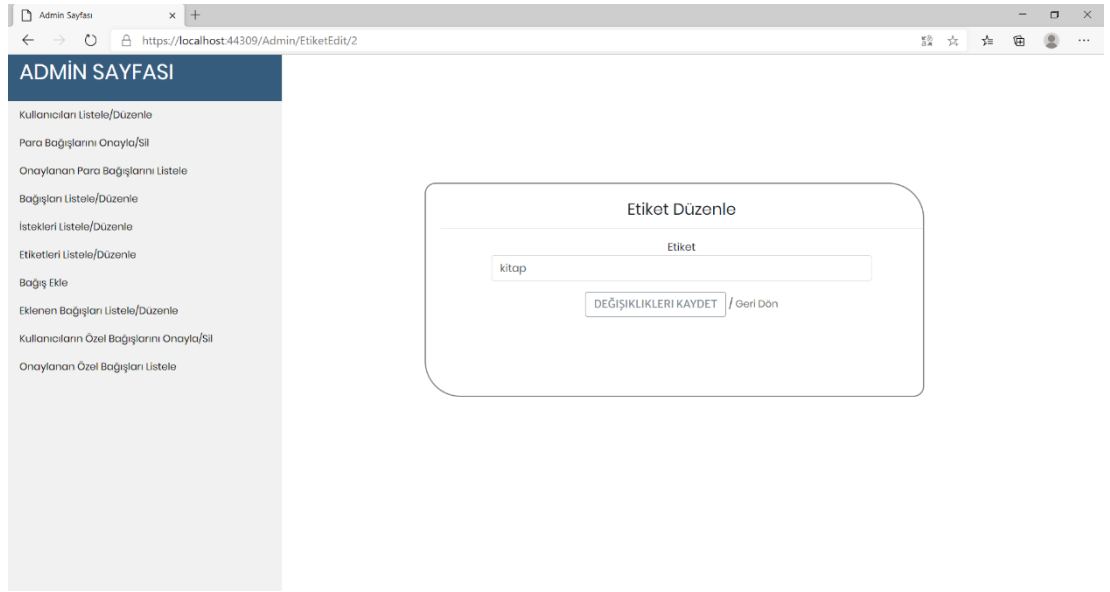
Admin Sayfası × +

https://localhost:44309/Admin/EtiketEdit/2

ADMİN SAYFASI

Kullanıcıları Listele/Düzenle

Para Bağışlarını Onayla/Sil

Onaylanan Para Bağışlarını Listele

Bağışları Listele/Düzenle

İstekleri Listele/Düzenle

Etiketleri Listele/Düzenle

Bağış Ekle

Eklenen Bağışları Listele/Düzenle

Kullanıcıların Özel Bağışlarını Onayla/Sil

Onaylanan Özel Bağışları Listele

Etiket Düzenle

Etiket

kitap

DEĞİŞIKLIKLERI KAYDET / Geri Dön